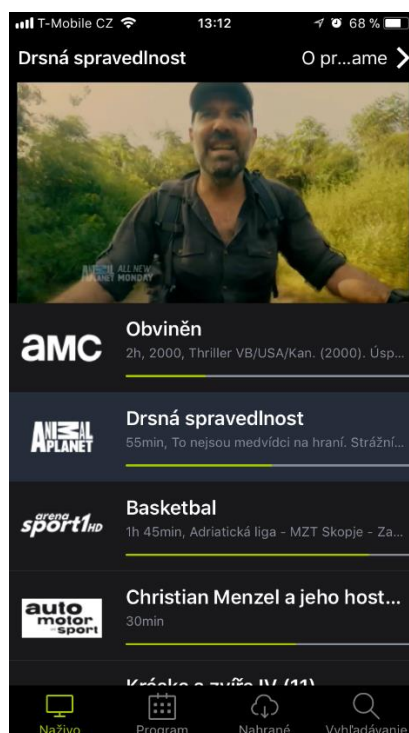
T-Mobile CZ 13:12 68 %

Drsná spravedlnost

O pr...ame

ANIMAL PLANET ALL NEW MONDAY

amc

Obviněn

2h, 2000, Thriller VB/USA/Kan. (2000). Úsp...

ANIMAL PLANET

Drsná spravedlnost

55min, To nejsou medvídci na hraní. Strážní...

arena sport1 HD

Basketbal

1h 45min, Adriatická liga - MZT Skopje - Za...

auto motor sport

Christian Menzel a jeho host...

30min

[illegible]

Naživo

Program

Nahrané

Vyhľadávanie